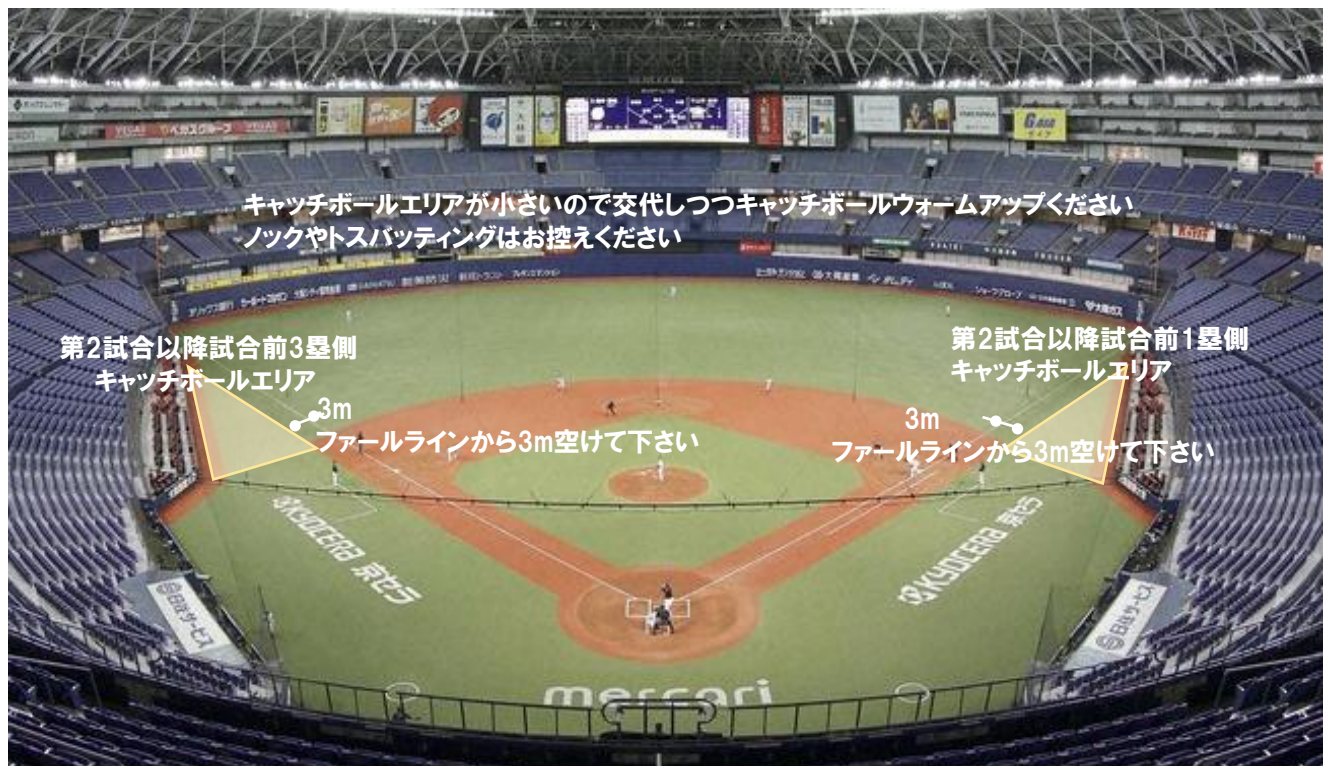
キャッチボールエリアが小さいので交代しつつキャッチボールウォームアップください
ノックやトスバッティングはお控えください

第2試合以降試合前3塁側
キャッチボールエリア

3m
ファールラインから3m空けて下さい

第2試合以降試合前1塁側
キャッチボールエリア

3m
ファールラインから3m空けて下さい

KYOCERA 京セラ

KYOCERA 京セラ

日比谷サービス

日比谷サービス

mercari